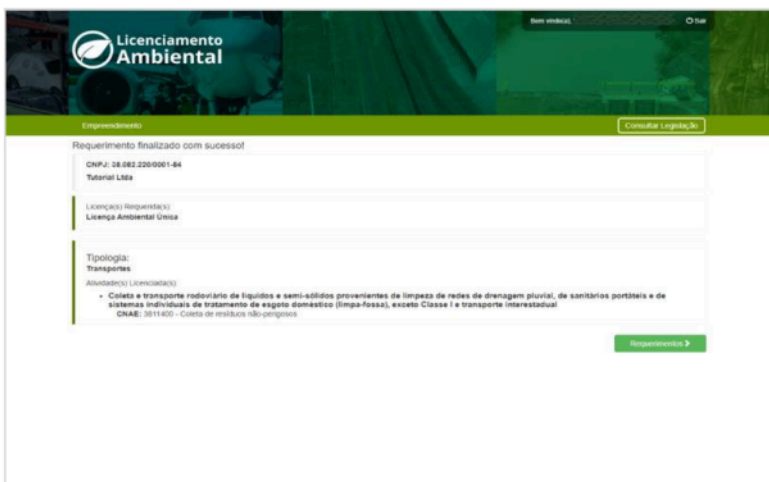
Licenciamento Ambiental

Bem vindo(a), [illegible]

Sair

Empreendimento

Consultar Legislação

Requerimento finalizado com sucesso!

CNPJ: 08.082.220/0001-84
Tutorial Ltda

Licença(s) Requerida(s):
Licença Ambiental Única

Tipologia:
Transportes

Atividade(s) Licenciada(s)

• Coleta e transporte rodoviário de líquidos e semi-sólidos provenientes de limpeza de redes de drenagem pluvial, de sanitários portáteis e de sistemas individuais de tratamento de esgoto doméstico (limpa-fossa), exceto Classe I e transporte interestadual
CNAE: 3811400 - Coleta de resíduos não-perigosos

Requerimentos ›